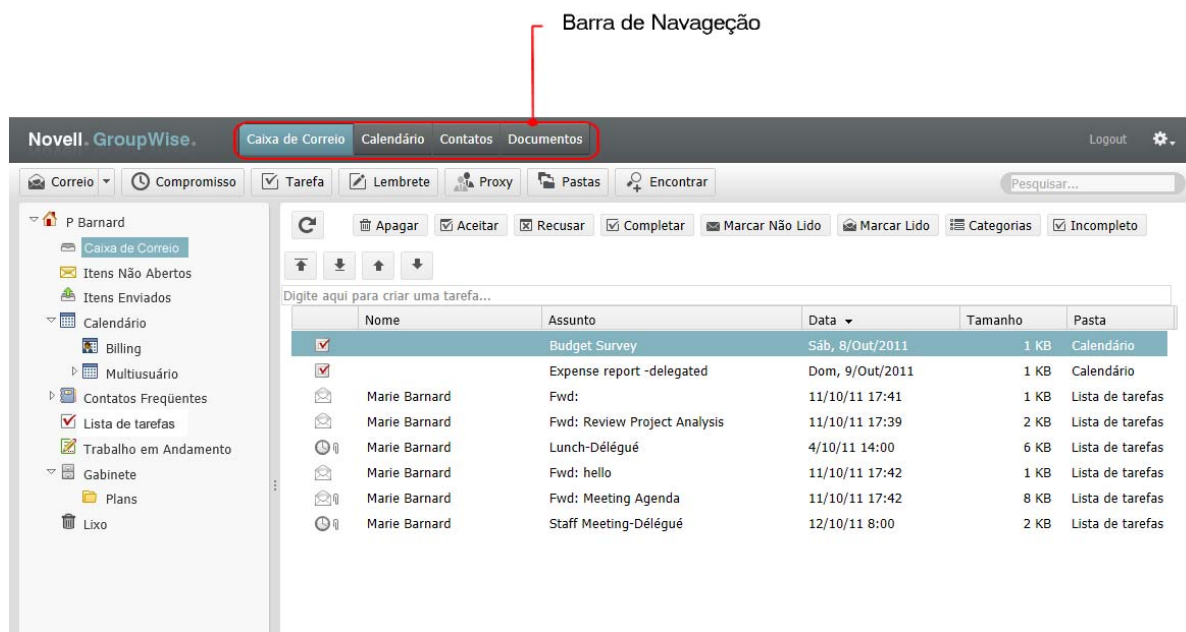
Barra de Navageção

Novell. GroupWise.

Caixa de Correio Calendário Contatos Documentos

Logout

Correio Compromisso Tarefa Lembrete Proxy Pastas Encontrar

Pesquisar...

P Barnard
Caixa de Correio
Itens Não Abertos
Itens Enviados
Calendário
Billing
Multiusuário
Contatos Freqüentes
Lista de tarefas
Trabalho em Andamento
Gabinete
Plans
Lixo

Apagar Aceitar Recusar Completar Marcar Não Lido Marcar Lido Categorias Incompleto

Digite aqui para criar uma tarefa...

| | Nome | Assunto | Data | Tamanho | Pasta |
|---|---|---|---|---|---|
| | | Budget Survey | Sáb, 8/Out/2011 | 1 KB | Calendário |
| | | Expense report -delegated | Dom, 9/Out/2011 | 1 KB | Calendário |
| | Marie Barnard | Fwd: | 11/10/11 17:41 | 1 KB | Lista de tarefas |
| | Marie Barnard | Fwd: Review Project Analysis | 11/10/11 17:39 | 2 KB | Lista de tarefas |
| | Marie Barnard | Lunch-Délégué | 4/10/11 14:00 | 6 KB | Lista de tarefas |
| | Marie Barnard | Fwd: hello | 11/10/11 17:42 | 1 KB | Lista de tarefas |
| | Marie Barnard | Fwd: Meeting Agenda | 11/10/11 17:42 | 8 KB | Lista de tarefas |
| | Marie Barnard | Staff Meeting-Délégué | 12/10/11 8:00 | 2 KB | Lista de tarefas |